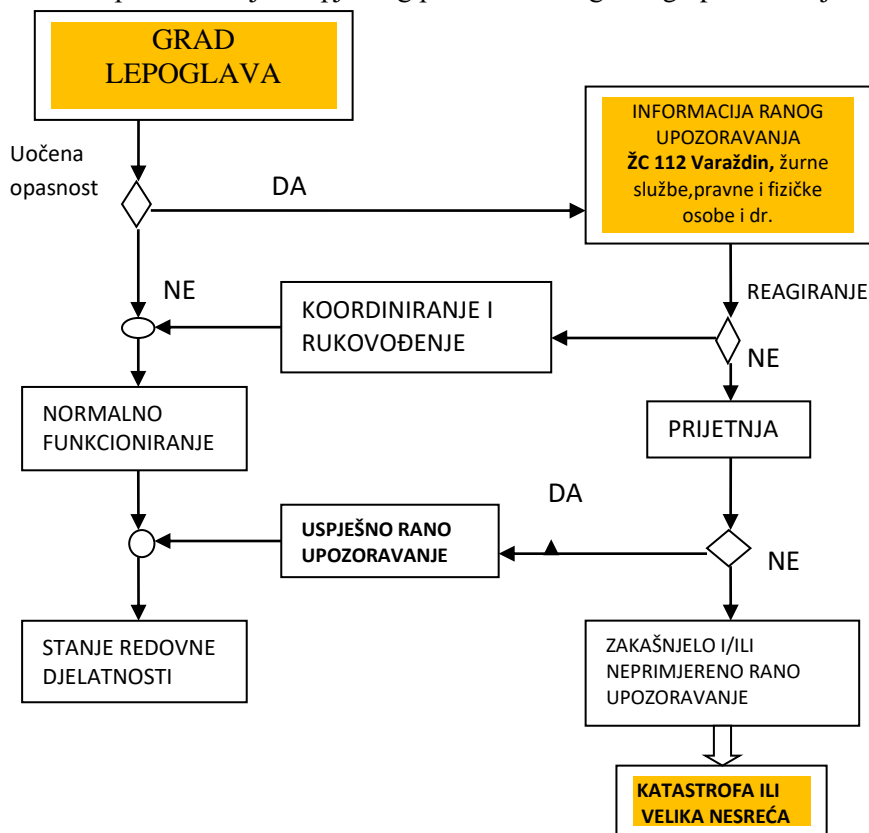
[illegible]

GRAD LEPOGLAVA

INFORMACIJA RANOG UPOZORAVANJA **ŽC 112 Varaždin,** žurne službe,pravne i fizičke osobe i dr.

Uočena opasnost

DA

NE

KOORDINIRANJE I RUKOVOĐENJE

REAGIRANJE

NE

NORMALNO FUNKCIONIRANJE

PRIJETNJA

DA

USPJEŠNO RANO UPOZORAVANJE

NE

STANJE REDOVNE DJELATNOSTI

ZAKAŠNJELO I/ILI NEPRIMJERENO RANO UPOZORAVANJE

KATASTROFA ILI VELIKA NESREĆA